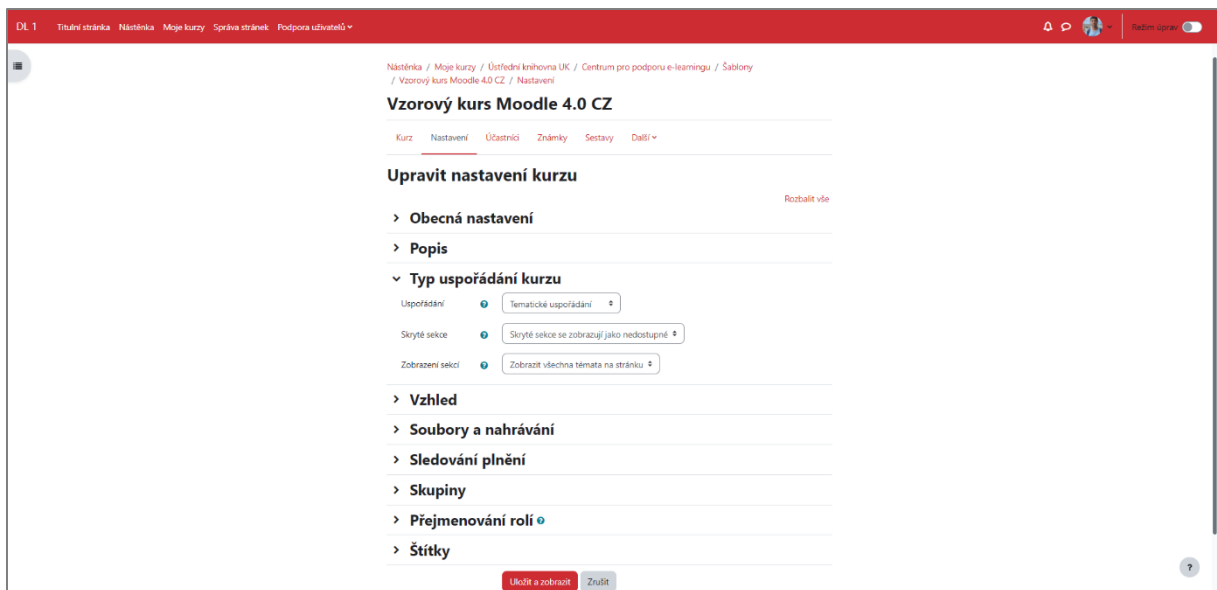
DL 1 Titulní stránka Nástěnka Moje kurzy Správa stránek Podpora uživatelů

Režim úprav

Nástěnka / Moje kurzy / Ústřední knihovna UK / Centrum pro podporu e-learningu / Šablony / Vzorový kurs Moodle 4.0 CZ / Nastavení

Vzorový kurs Moodle 4.0 CZ

Kurz Nastavení Účastníci Známky Sestavy Další

Upravit nastavení kurzu

Rozbalit vše

Obecná nastavení

Popis

Typ uspořádání kurzu

Uspořádání Tematické uspořádání

Skryté sekce Skryté sekce se zobrazují jako nedostupné

Zobrazení sekcí Zobrazit všechna témata na stránku

Vzhled

Soubory a nahrávání

Sledování plnění

Skupiny

Přejmenování rolí

Štítky

Uložit a zobrazit Zrušit

?